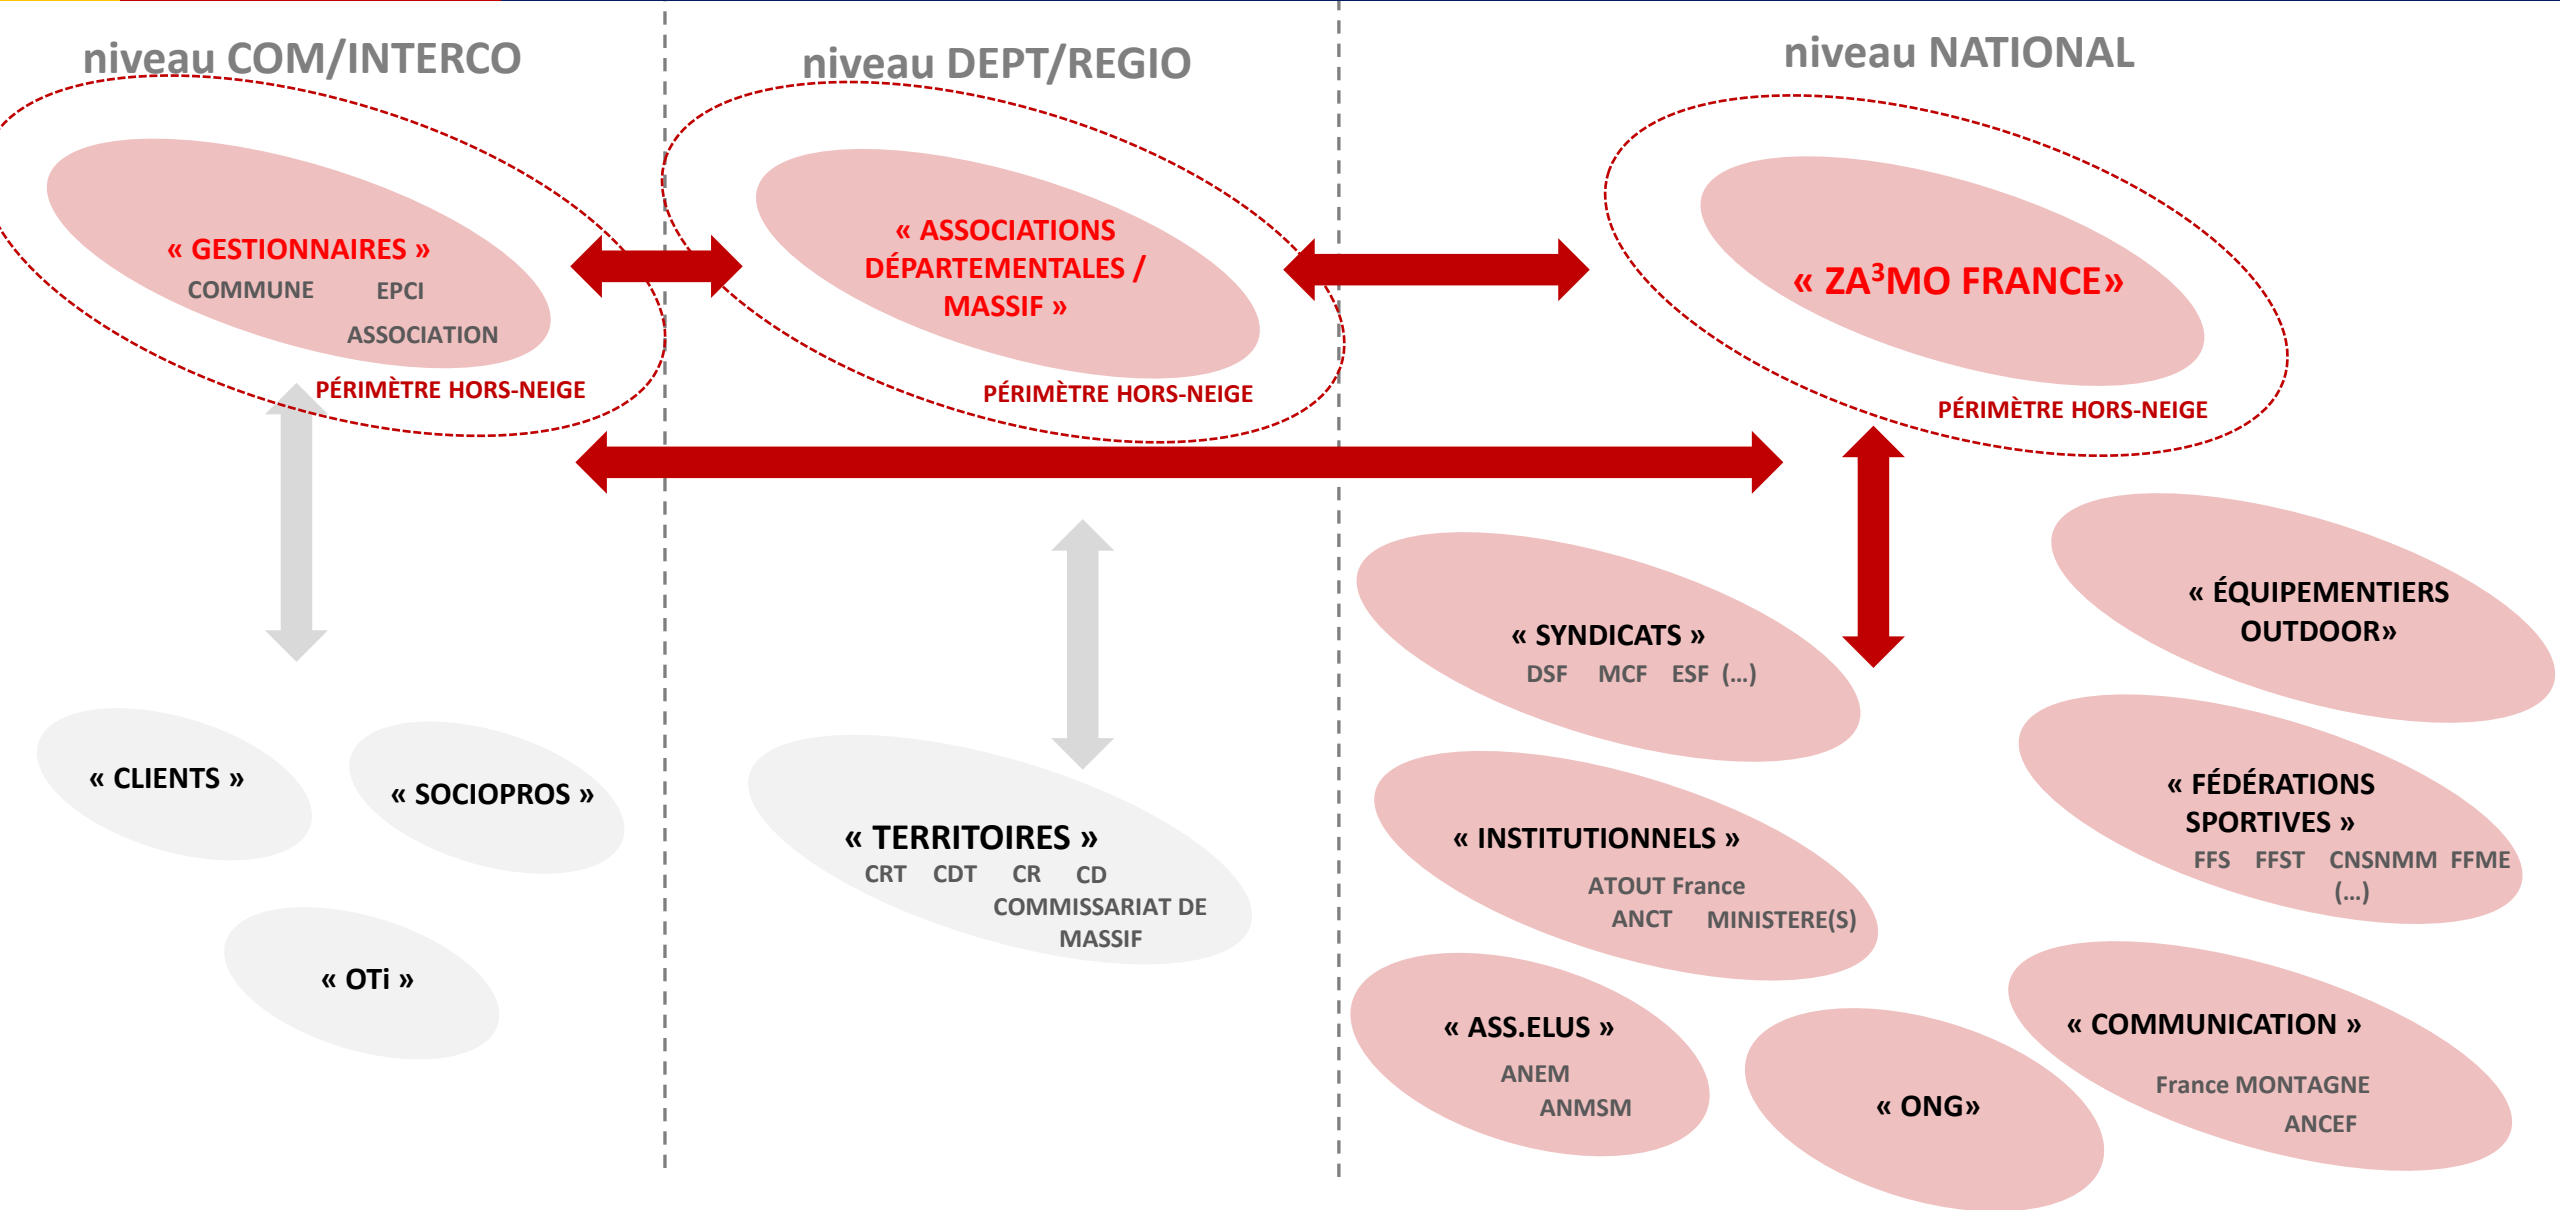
niveau COM/INTERCO

niveau DEPT/REGIO

niveau NATIONAL

« GESTIONNAIRES »
COMMUNE EPCI
ASSOCIATION
PÉRIMÈTRE HORS-NEIGE

« ASSOCIATIONS DÉPARTEMENTALES / MASSIF »
PÉRIMÈTRE HORS-NEIGE

« ZA$^3$MO FRANCE»
PÉRIMÈTRE HORS-NEIGE

« SYNDICATS »
DSF MCF ESF (...)

« ÉQUIPEMENTIERS OUTDOOR»

« CLIENTS »

« SOCIOPROS »

« TERRITOIRES »
CRT CDT CR CD
COMMISSARIAT DE MASSIF

« INSTITUTIONNELS »
ATOUT France
ANCT MINISTERE(S)

« FÉDÉRATIONS SPORTIVES »
FFS FFST CNSNMM FFME
(...)

« OTi »

« ASS.ELUS »
ANEM
ANMSM

« ONG»

« COMMUNICATION »
France MONTAGNE
ANCEF